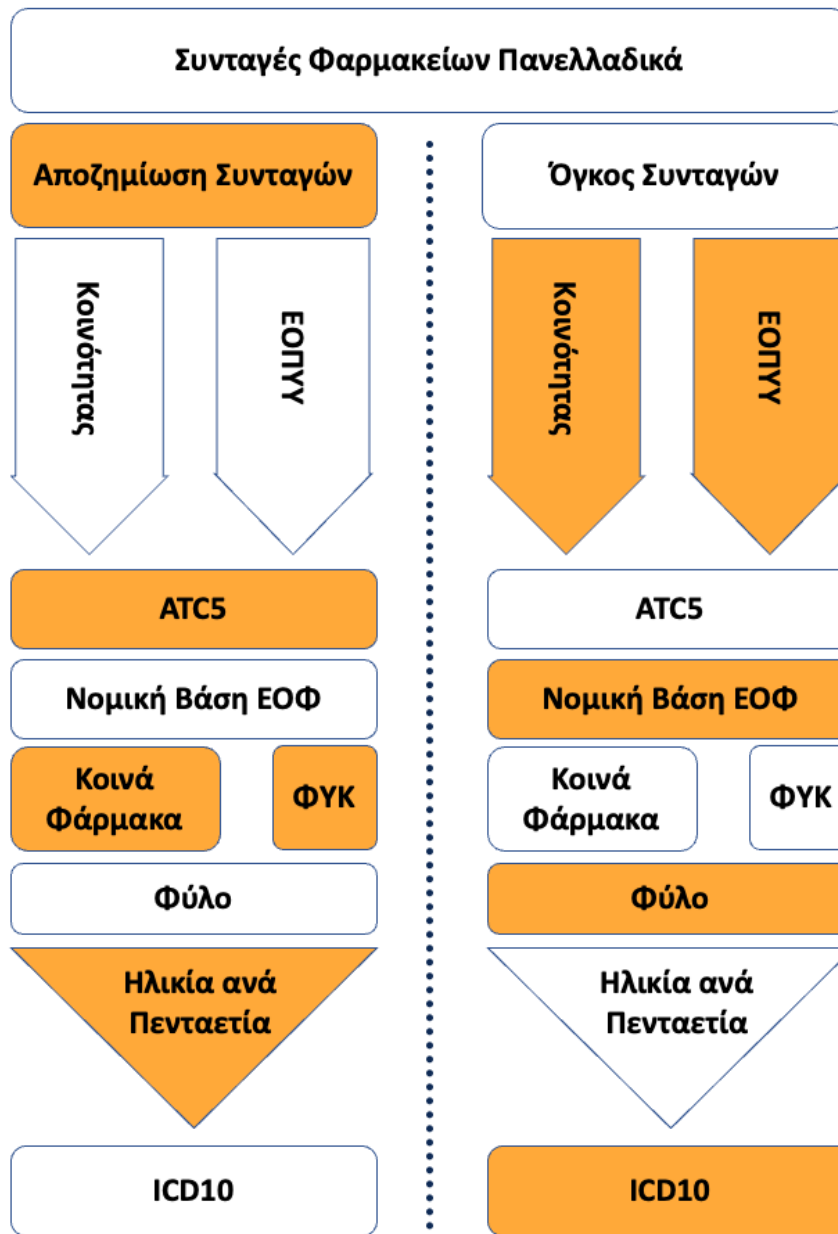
Συνταγές Φαρμακείων Πανελλαδικά

Αποζημίωση Συνταγών

Κοινότητας

ΕΟΠΥΥ

ATC5

Νομική Βάση ΕΟΦ

Κοινά Φάρμακα

ΦΥΚ

Φύλο

Ηλικία ανά Πενταετία

ICD10

Όγκος Συνταγών

Κοινότητας

ΕΟΠΥΥ

ATC5

Νομική Βάση ΕΟΦ

Κοινά Φάρμακα

ΦΥΚ

Φύλο

Ηλικία ανά Πενταετία

ICD10